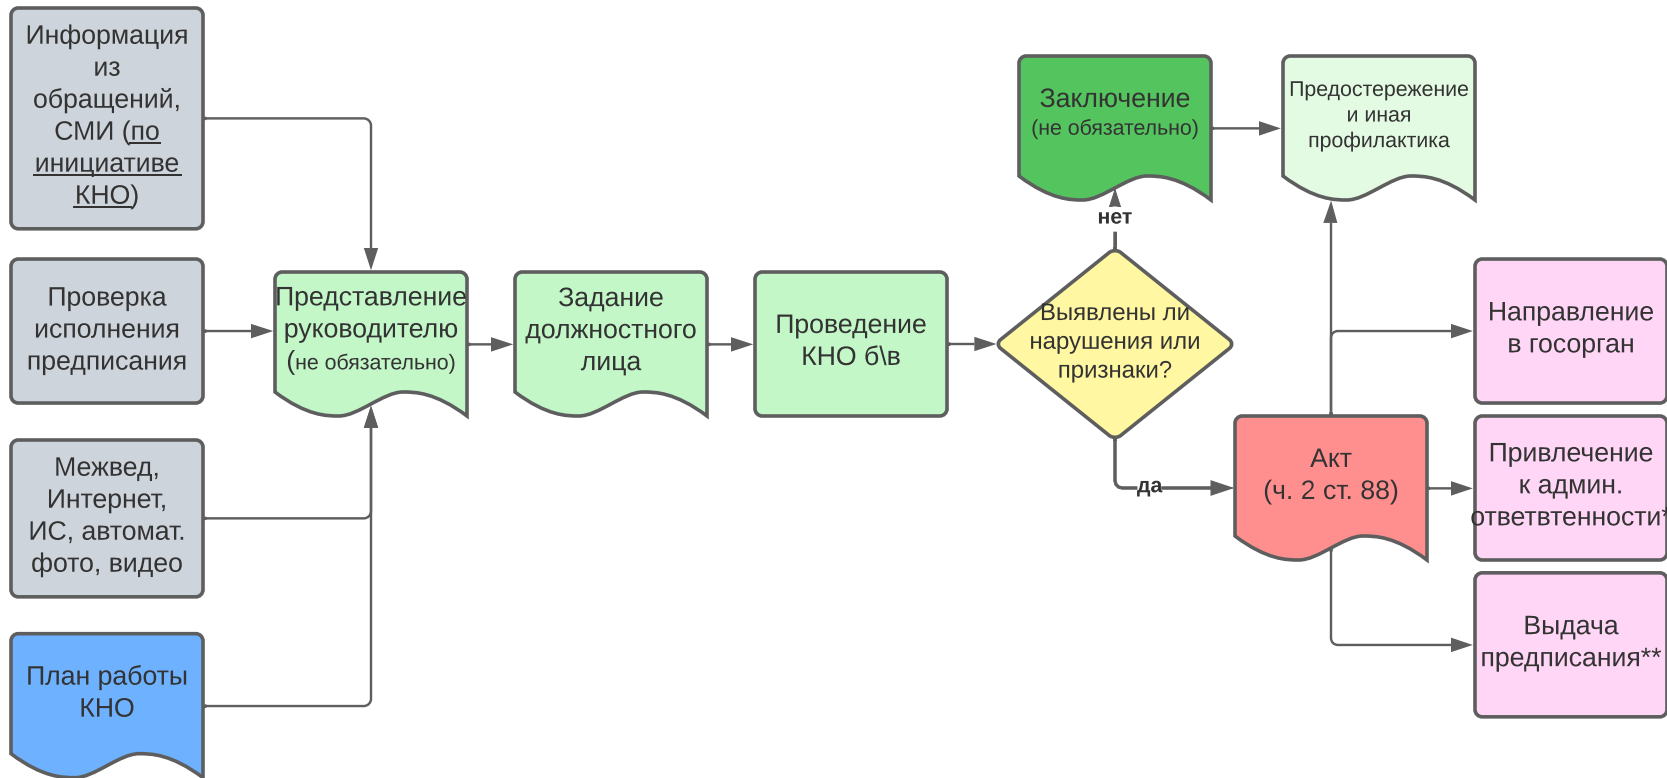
Информация из обращений, СМИ (по инициативе КНО)

Проверка исполнения предписания

Межвед, Интернет, ИС, автомат. фото, видео

План работы КНО

Представление руководителю (не обязательно)

Задание должностного лица

Проведение КНО б\в

Выявлены ли нарушения или признаки?

нет

да

Заключение (не обязательно)

Предостережение и иная профилактика

Акт (ч. 2 ст. 88)

Направление в госорган

Привлечение к админ. ответвтенности*

Выдача предписания**